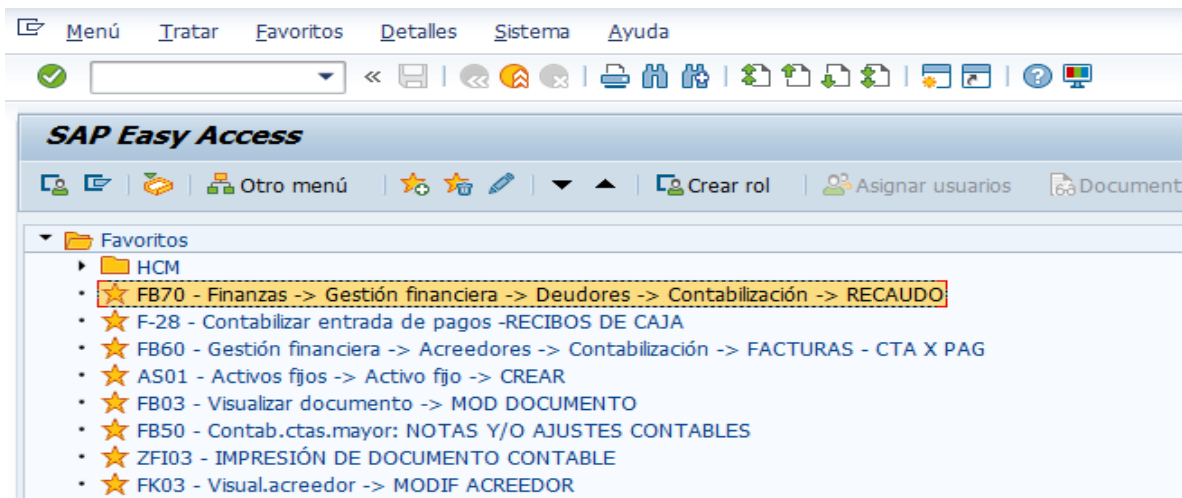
Menú Tratar Favoritos Detalles Sistema Ayuda

«

SAP Easy Access

Otro menú

Crear rol

Asignar usuarios

Document

Favoritos
HCM
FB70 - Finanzas -> Gestión financiera -> Deudores -> Contabilización -> RECAUDO
F-28 - Contabilizar entrada de pagos -RECIBOS DE CAJA
FB60 - Gestión financiera -> Acreedores -> Contabilización -> FACTURAS - CTA X PAG
AS01 - Activos fijos -> Activo fijo -> CREAR
FB03 - Visualizar documento -> MOD DOCUMENTO
FB50 - Contab.ctas.mayor: NOTAS Y/O AJUSTES CONTABLES
ZFI03 - IMPRESIÓN DE DOCUMENTO CONTABLE
FK03 - Visual.acreedor -> MODIF ACREEDOR